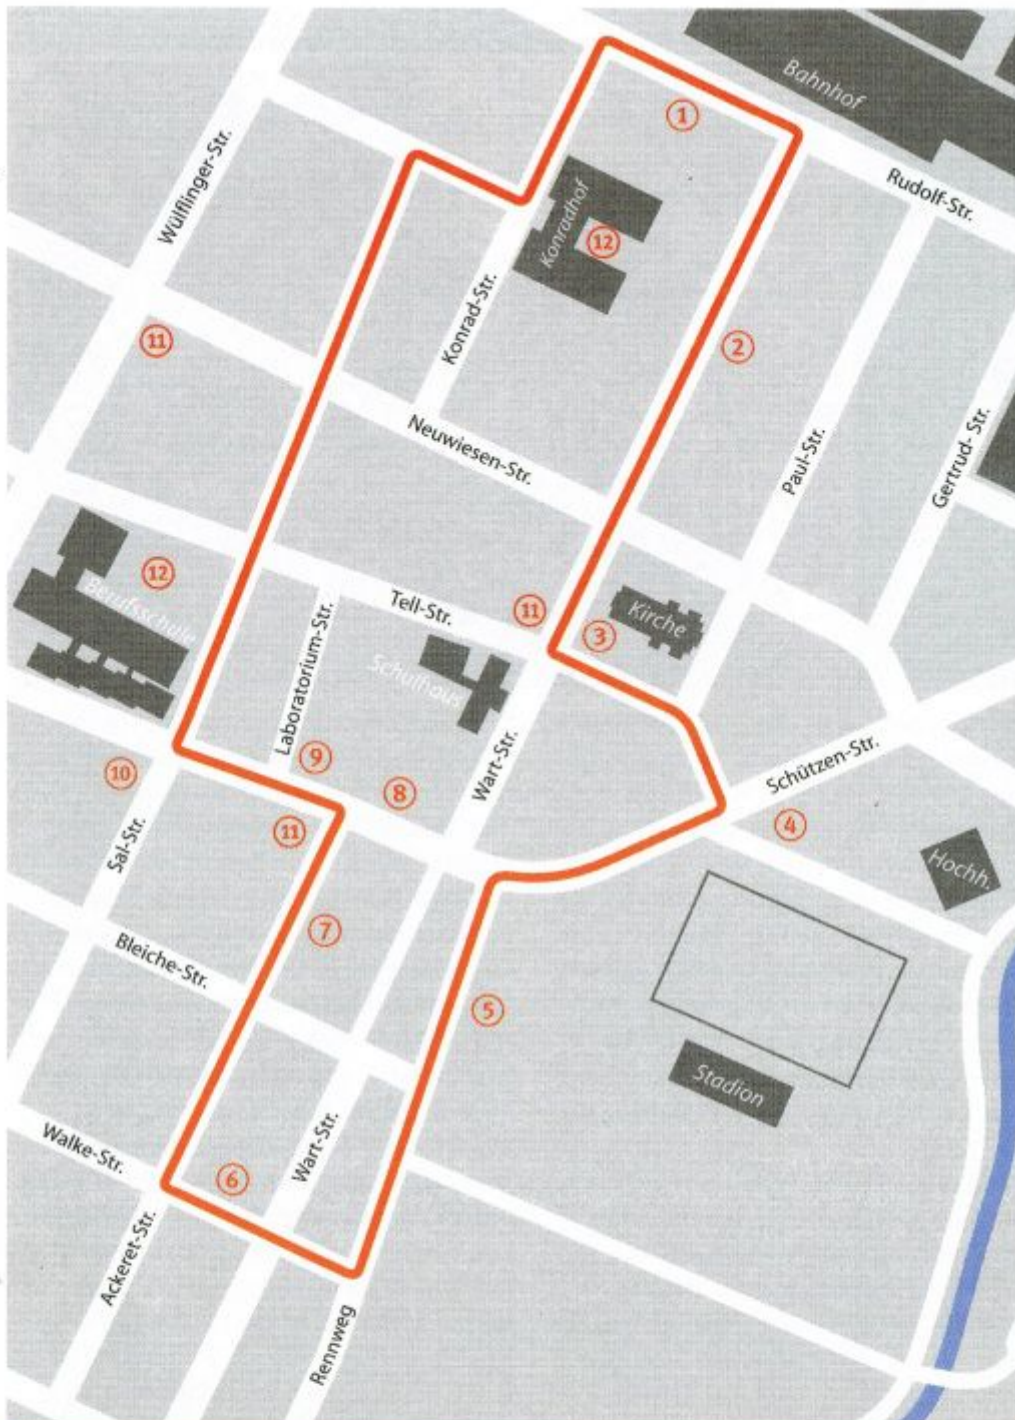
Bahnhof

1

Rudolf-Str.

Konradhof

12

Wülflinger-Str.

Konrad-Str.

11

2

Neuwiesen-Str.

Paul-Str.

Gertrud-Str.

12

Berufsschule

Tell-Str.

11

Kirche

3

Laboratorium-Str.

Schulhaus

Wart-Str.

9

8

10

Schützen-Str.

4

11

Hochh.

Sal-Str.

7

Bleiche-Str.

5

Stadion

Walke-Str.

6

Wart-Str.

Ackeret-Str.

Rennweg